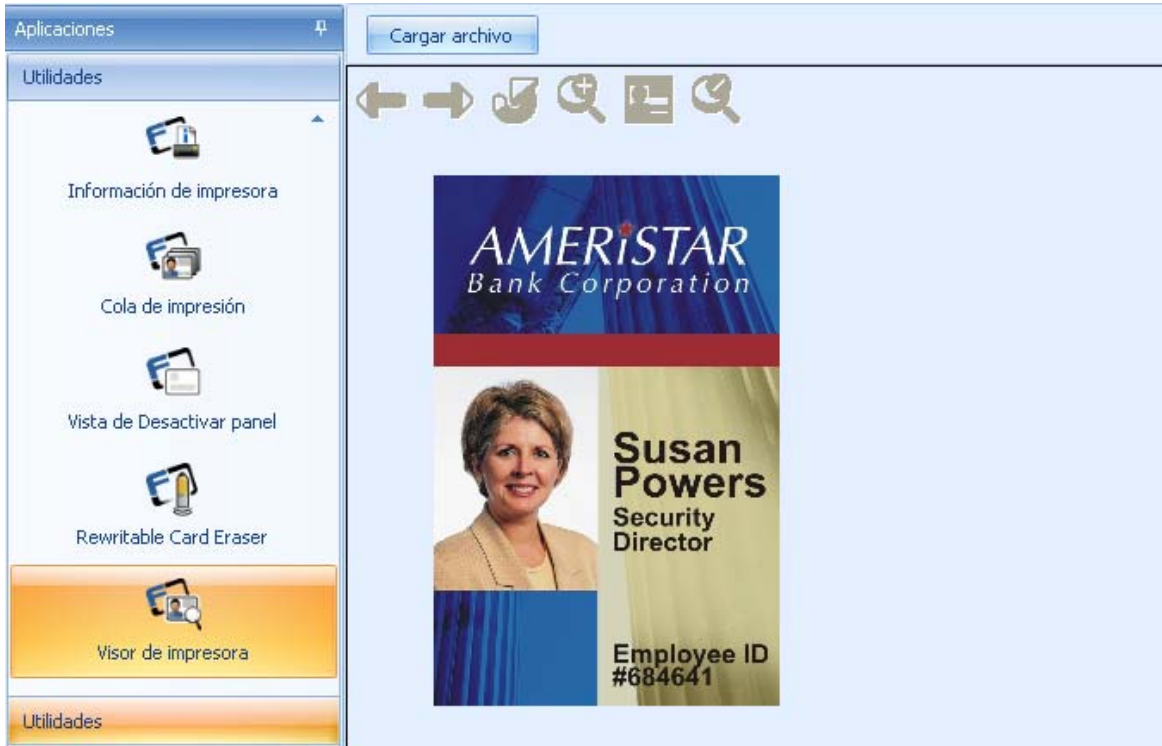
Aplicaciones

Utilidades

Información de impresora

Cola de impresión

Vista de Desactivar panel

Rewritable Card Eraser

Visor de impresora

Utilidades

Cargar archivo

AMERISTAR
Bank Corporation

Susan
Powers
Security
Director

Employee ID
#684641